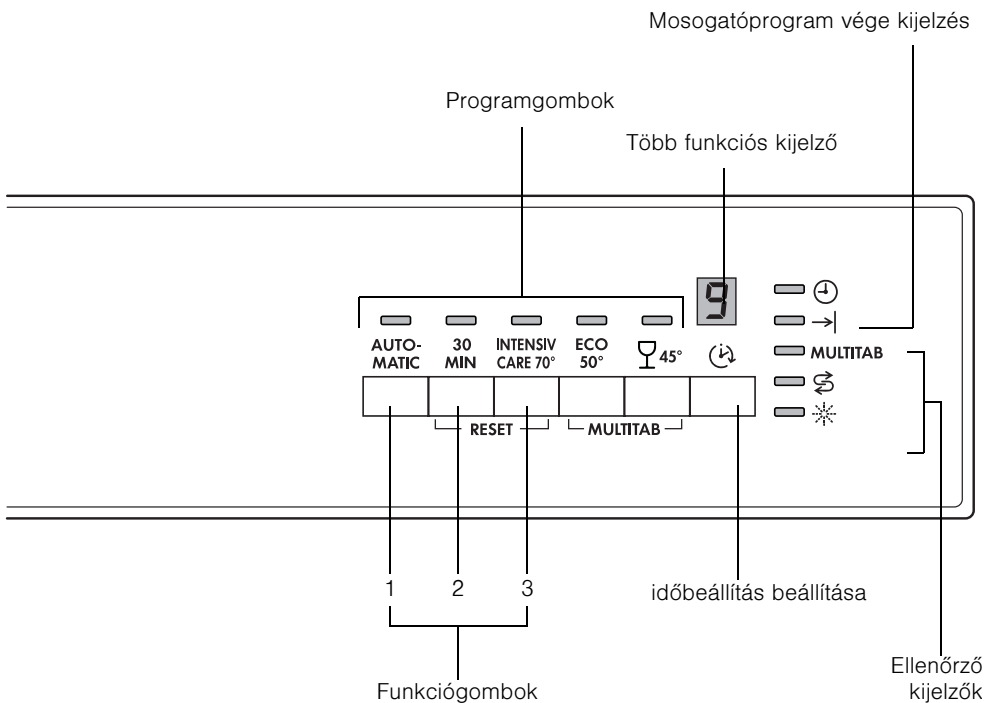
Mosogatóprogram vége kijelzés

Programgombok

Több funkciós kijelző

9

AUTO-MATIC

30 MIN

INTENSIV CARE 70°

ECO 50°

45°

RESET

MULTITAB

MULTITAB

1 2 3

időbeállítás beállítása

Funkciógombok

Ellenőrző kijelzők